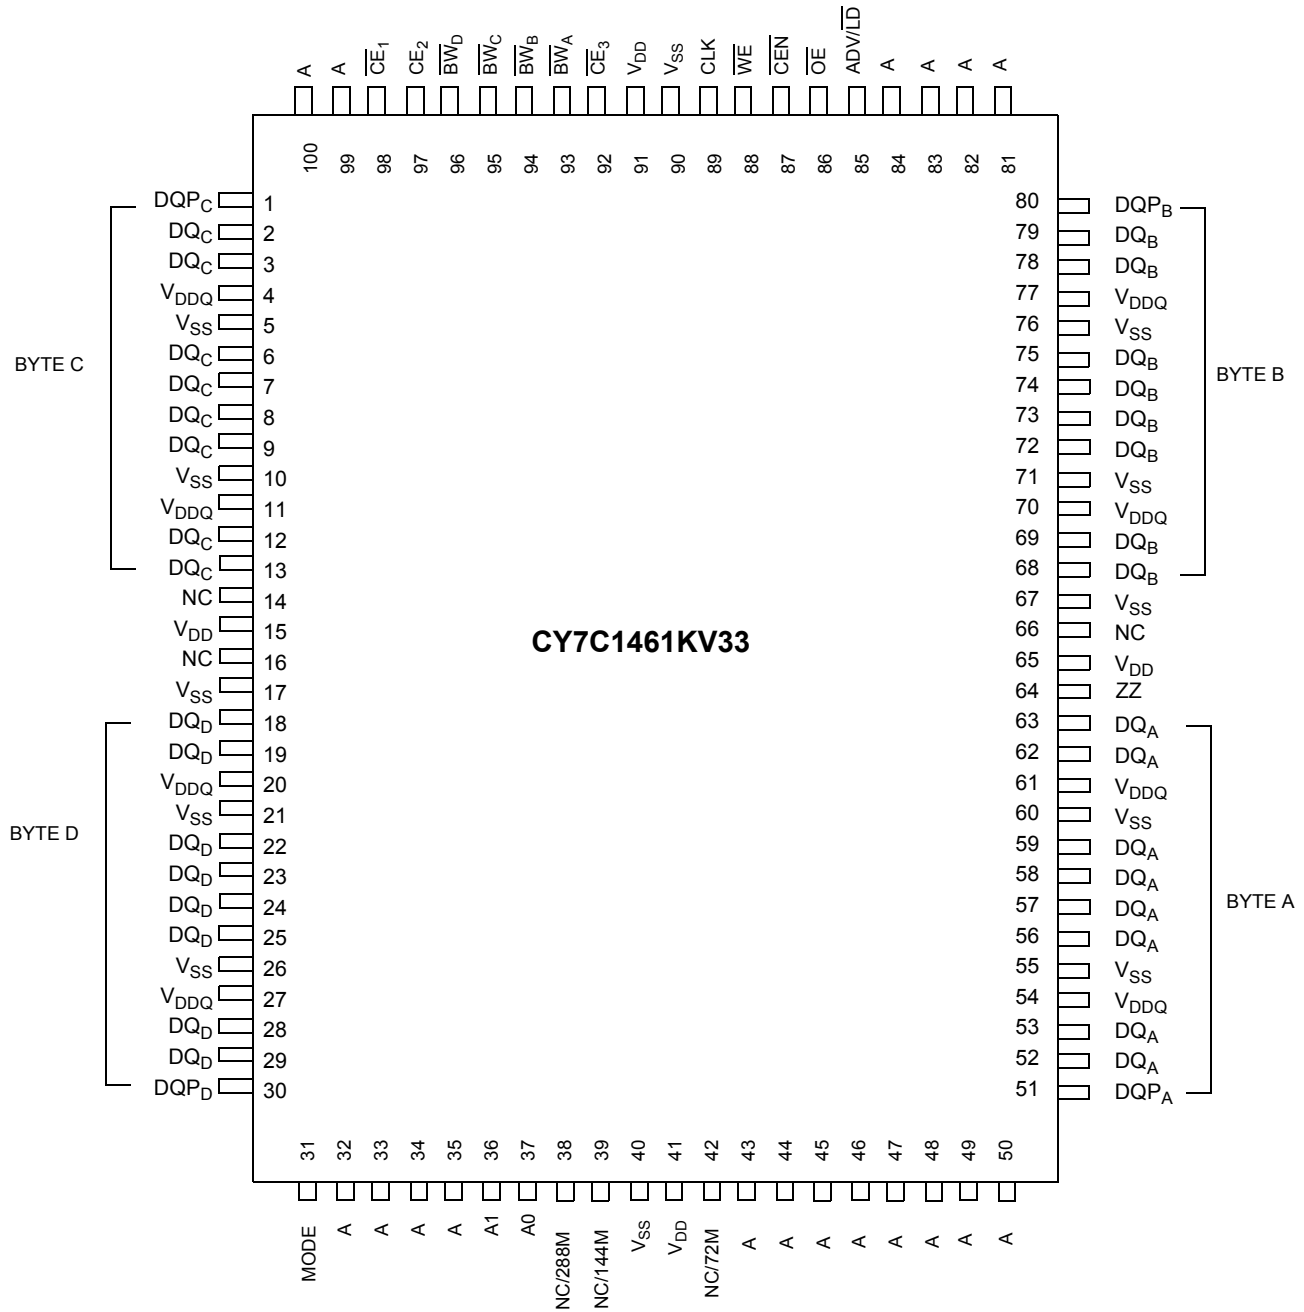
A A $\overline{CE_1}$ $CE_2$ $\overline{BW_D}$ $\overline{BW_C}$ $\overline{BW_B}$ $\overline{BW_A}$ $\overline{CE_3}$ $V_{DD}$ $V_{SS}$ CLK $\overline{WE}$ $\overline{CEN}$ $\overline{OE}$ ADV/$\overline{LD}$ A A A A

100 99 98 97 96 95 94 93 92 91 90 89 88 87 86 85 84 83 82 81

BYTE C

$DQP_C$ 1
$DQ_C$ 2
$DQ_C$ 3
$V_{DDQ}$ 4
$V_{SS}$ 5
$DQ_C$ 6
$DQ_C$ 7
$DQ_C$ 8
$DQ_C$ 9
$V_{SS}$ 10
$V_{DDQ}$ 11
$DQ_C$ 12
$DQ_C$ 13
NC 14
$V_{DD}$ 15
NC 16
$V_{SS}$ 17

BYTE D

$DQ_D$ 18
$DQ_D$ 19
$V_{DDQ}$ 20
$V_{SS}$ 21
$DQ_D$ 22
$DQ_D$ 23
$DQ_D$ 24
$DQ_D$ 25
$V_{SS}$ 26
$V_{DDQ}$ 27
$DQ_D$ 28
$DQ_D$ 29
$DQP_D$ 30

CY7C1461KV33

80 $DQP_B$
79 $DQ_B$
78 $DQ_B$
77 $V_{DDQ}$
76 $V_{SS}$
75 $DQ_B$
74 $DQ_B$
73 $DQ_B$
72 $DQ_B$
71 $V_{SS}$
70 $V_{DDQ}$
69 $DQ_B$
68 $DQ_B$
67 $V_{SS}$
66 NC
65 $V_{DD}$
64 ZZ
63 $DQ_A$
62 $DQ_A$
61 $V_{DDQ}$
60 $V_{SS}$
59 $DQ_A$
58 $DQ_A$
57 $DQ_A$
56 $DQ_A$
55 $V_{SS}$
54 $V_{DDQ}$
53 $DQ_A$
52 $DQ_A$
51 $DQP_A$

BYTE B

BYTE A

31 32 33 34 35 36 37 38 39 40 41 42 43 44 45 46 47 48 49 50

MODE A A A A A1 A0 NC/288M NC/144M $V_{SS}$ $V_{DD}$ NC/72M A A A A A A A A